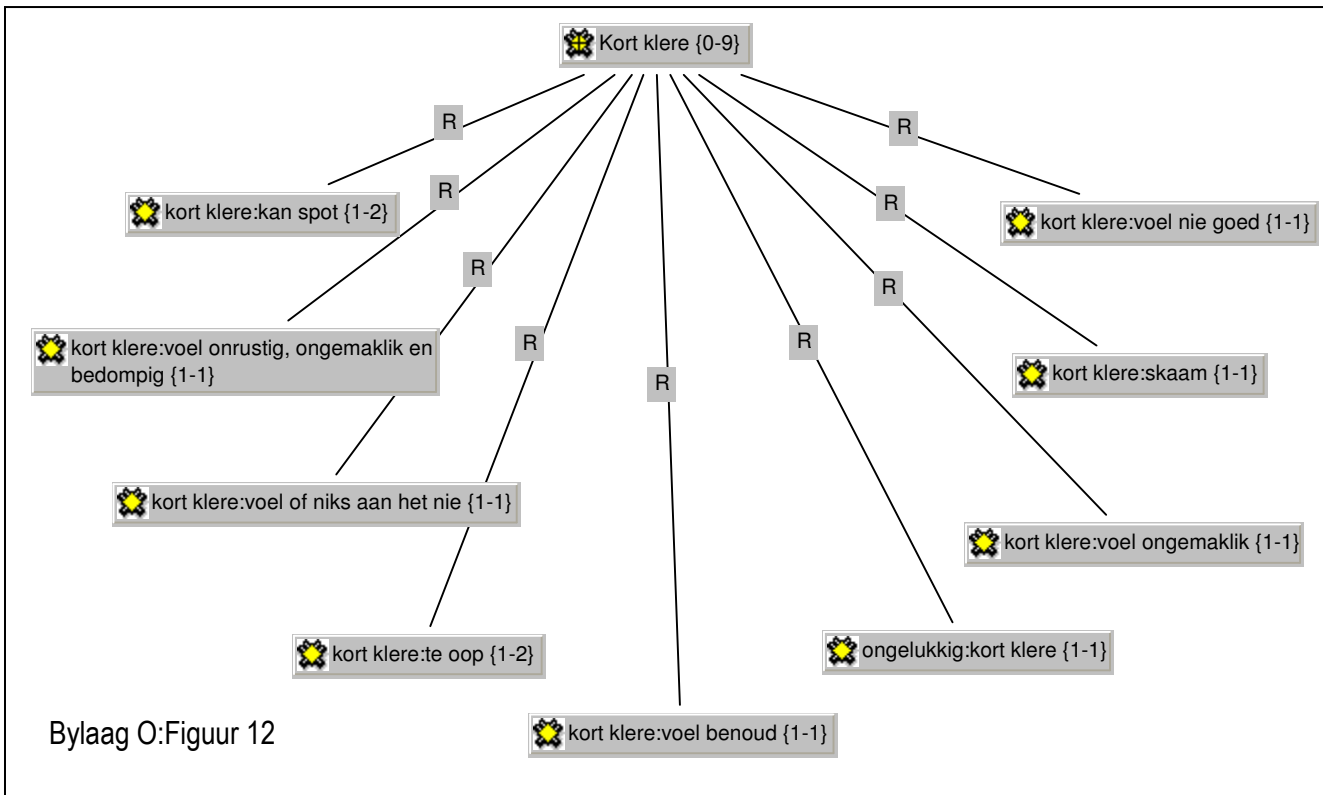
Kort klere {0-9}

R
R
R
R
R
R
R
R
R

kort klere:kan spot {1-2}

kort klere:voel nie goed {1-1}

kort klere:voel onrustig, ongemaklik en bedompig {1-1}

kort klere:skaam {1-1}

kort klere:voel of niks aan het nie {1-1}

kort klere:voel ongemaklik {1-1}

kort klere:te oop {1-2}

ongelukkig:kort klere {1-1}

Bylaag O:Figuur 12

kort klere:voel benoud {1-1}